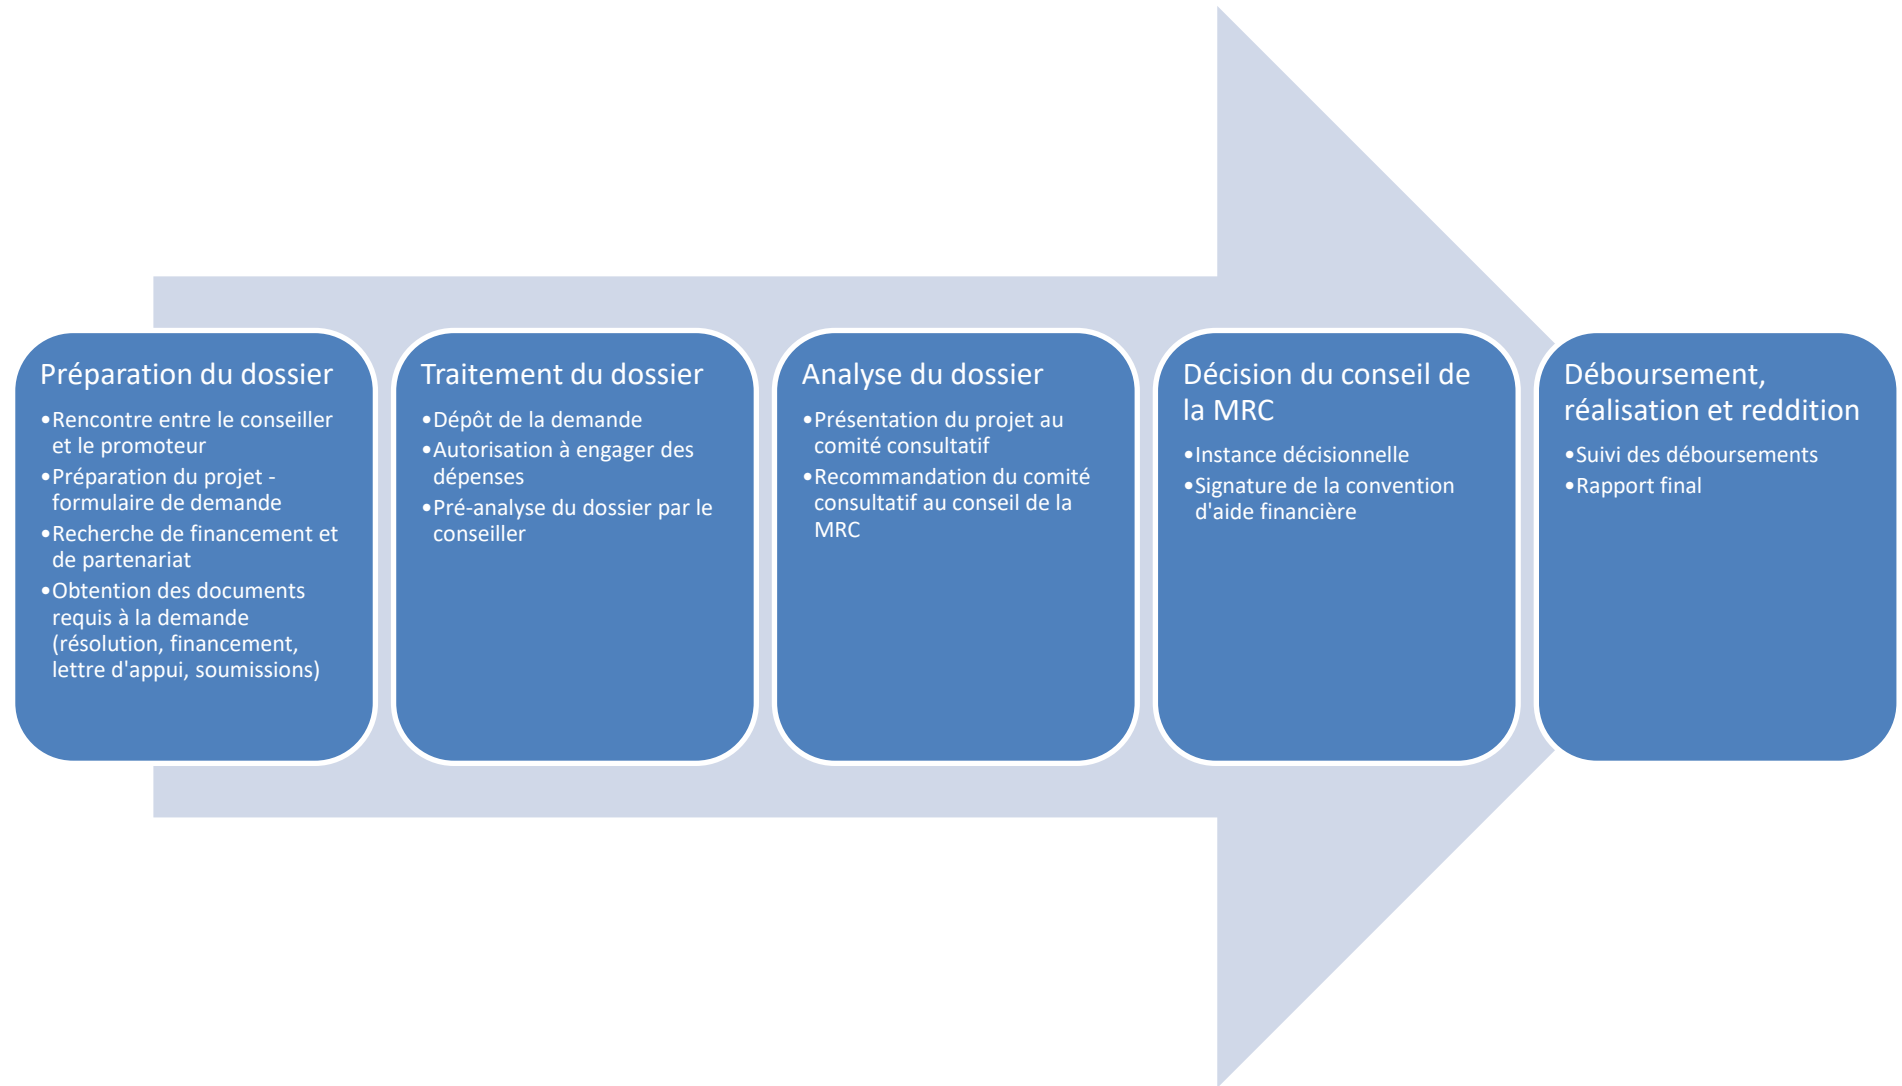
Préparation du dossier

- Rencontre entre le conseiller et le promoteur
- Préparation du projet - formulaire de demande
- Recherche de financement et de partenariat
- Obtention des documents requis à la demande (résolution, financement, lettre d'appui, soumissions)

Traitement du dossier

- Dépôt de la demande
- Autorisation à engager des dépenses
- Pré-analyse du dossier par le conseiller

Analyse du dossier

- Présentation du projet au comité consultatif
- Recommandation du comité consultatif au conseil de la MRC

Décision du conseil de la MRC

- Instance décisionnelle
- Signature de la convention d'aide financière

Déboursement, réalisation et reddition

- Suivi des déboursements
- Rapport final